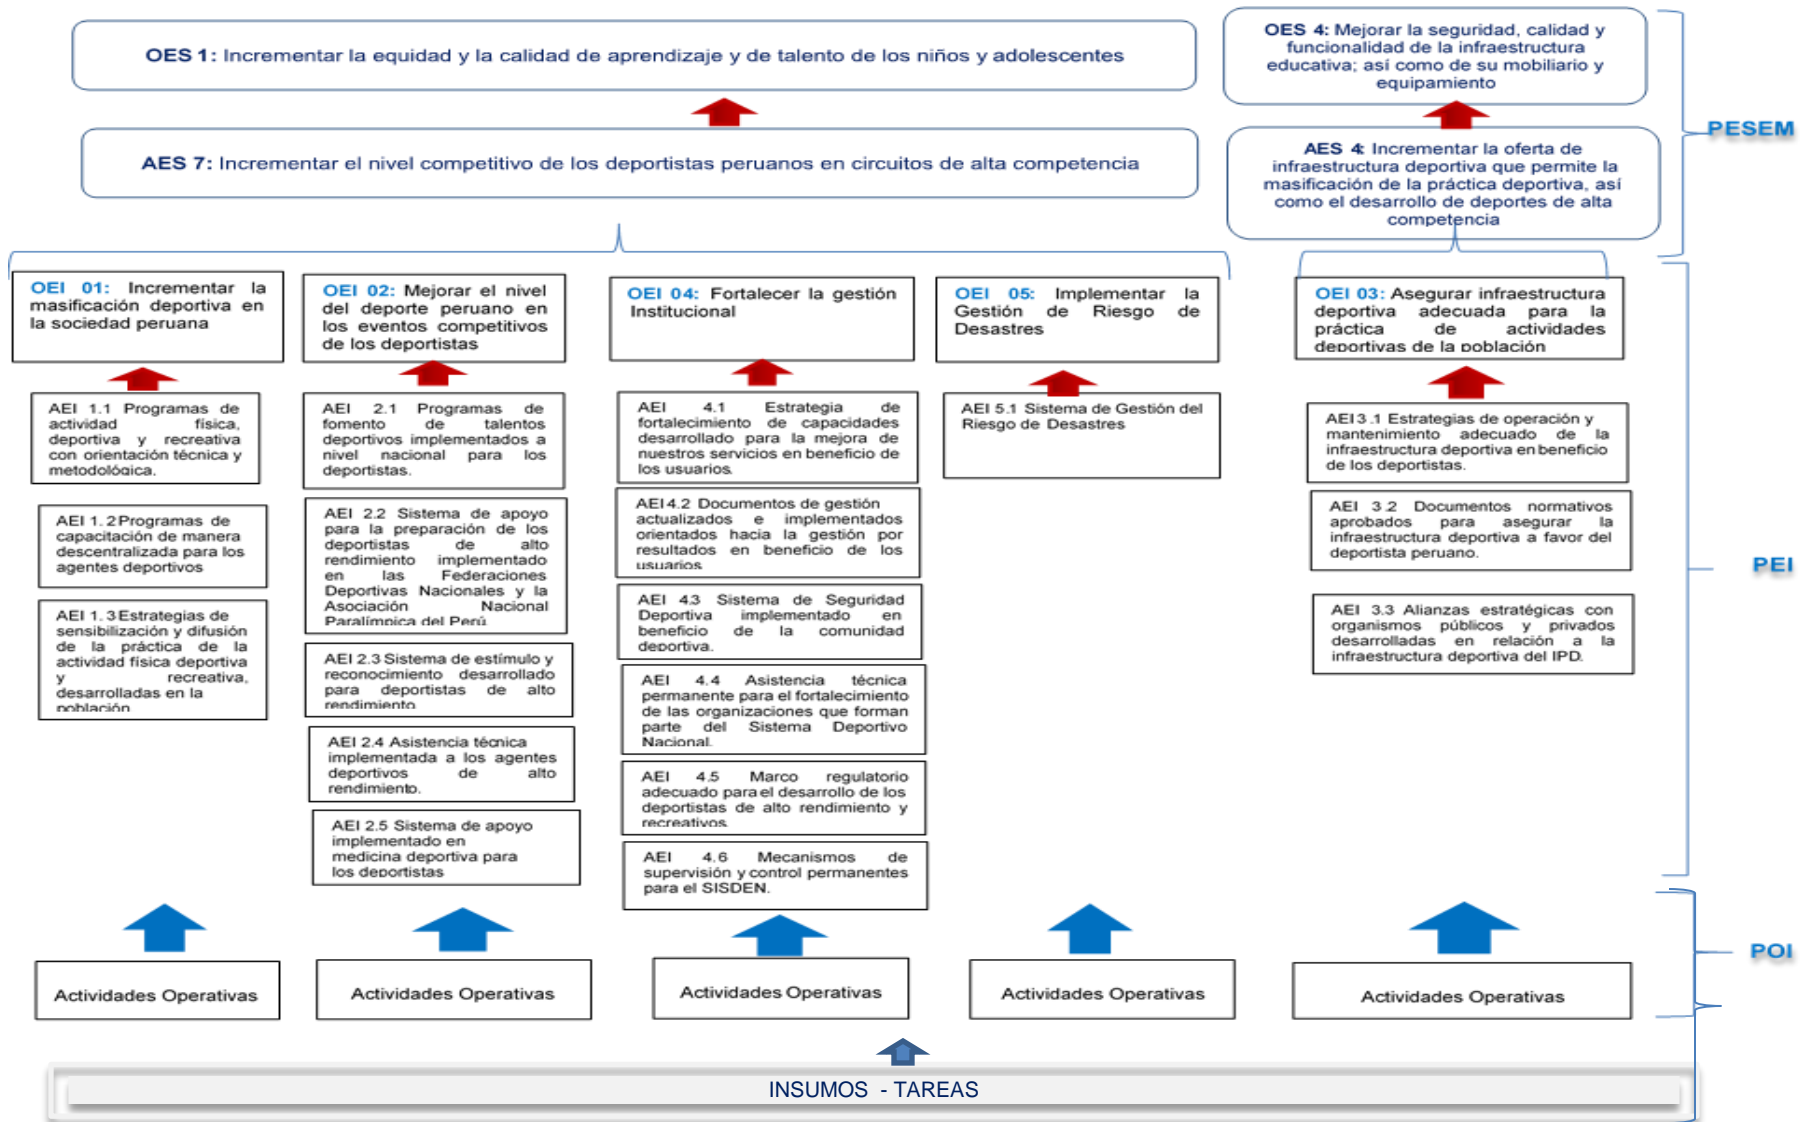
OES 1: Incrementar la equidad y la calidad de aprendizaje y de talento de los niños y adolescentes

OES 4: Mejorar la seguridad, calidad y funcionalidad de la infraestructura educativa; así como de su mobiliario y equipamiento

PESEM

AES 7: Incrementar el nivel competitivo de los deportistas peruanos en circuitos de alta competencia

AES 4: Incrementar la oferta de infraestructura deportiva que permite la masificación de la práctica deportiva, así como el desarrollo de deportes de alta competencia

OEI 01: Incrementar la masificación deportiva en la sociedad peruana

OEI 02: Mejorar el nivel del deporte peruano en los eventos competitivos de los deportistas

OEI 04: Fortalecer la gestión Institucional

OEI 05: Implementar la Gestión de Riesgo de Desastres

OEI 03: Asegurar infraestructura deportiva adecuada para la práctica de actividades deportivas de la población

AEI 1.1 Programas de actividad física, deportiva y recreativa con orientación técnica y metodológica.

AEI 1. 2 Programas de capacitación de manera descentralizada para los agentes deportivos

AEI 1. 3 Estrategias de sensibilización y difusión de la práctica de la actividad física deportiva y recreativa, desarrolladas en la población

AEI 2.1 Programas de fomento de talentos deportivos implementados a nivel nacional para los deportistas.

AEI 2.2 Sistema de apoyo para la preparación de los deportistas de alto rendimiento implementado en las Federaciones Deportivas Nacionales y la Asociación Nacional Paralímpica del Perú

AEI 2.3 Sistema de estímulo y reconocimiento desarrollado para deportistas de alto rendimiento

AEI 2.4 Asistencia técnica implementada a los agentes deportivos de alto rendimiento.

AEI 2.5 Sistema de apoyo implementado en medicina deportiva para los deportistas

AEI 4.1 Estrategia de fortalecimiento de capacidades desarrollado para la mejora de nuestros servicios en beneficio de los usuarios.

AEI 4.2 Documentos de gestión actualizados e implementados orientados hacia la gestión por resultados en beneficio de los usuarios

AEI 4.3 Sistema de Seguridad Deportiva implementado en beneficio de la comunidad deportiva.

AEI 4.4 Asistencia técnica permanente para el fortalecimiento de las organizaciones que forman parte del Sistema Deportivo Nacional.

AEI 4.5 Marco regulatorio adecuado para el desarrollo de los deportistas de alto rendimiento y recreativos.

AEI 4.6 Mecanismos de supervisión y control permanentes para el SISDEN.

AEI 5.1 Sistema de Gestión del Riesgo de Desastres

AEI 3.1 Estrategias de operación y mantenimiento adecuado de la infraestructura deportiva en beneficio de los deportistas.

AEI 3.2 Documentos normativos aprobados para asegurar la infraestructura deportiva a favor del deportista peruano.

AEI 3.3 Alianzas estratégicas con organismos públicos y privados desarrolladas en relación a la infraestructura deportiva del IPD.

PEI

Actividades Operativas

Actividades Operativas

Actividades Operativas

Actividades Operativas

Actividades Operativas

POI

INSUMOS - TAREAS